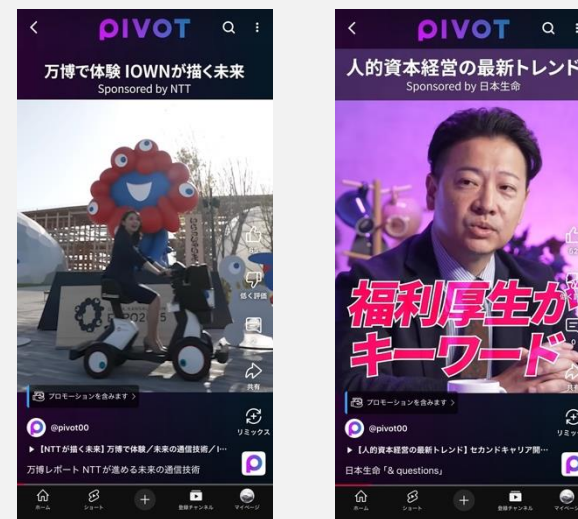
PIVOT

万博で体験 IOWNが描く未来
Sponsored by NTT

低く評価

共有

プロモーションを含みます

リミックス

@pivot00

▶ 【NTTが描く未来】万博で体験／未来の通信技術／I…

万博レポート NTTが進める未来の通信技術

ホーム ショート 登録チャンネル マイページ

PIVOT

人的資本経営の最新トレンド
Sponsored by 日本生命

福利厚生が
キーワード

プロモーションを含みます

@pivot00

▶ 【人的資本経営の最新トレンド】セカンドキャリア開…

日本生命「& questions」

ホーム ショート 登録チャンネル マイページ